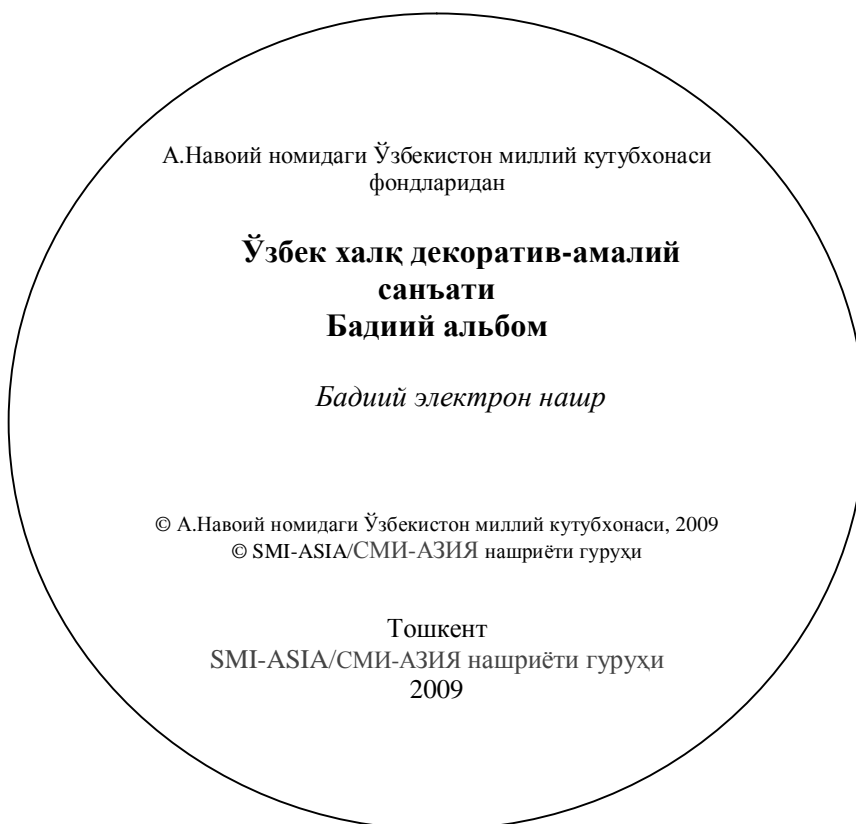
А.Навоий номидаги Ўзбекистон миллий кутубхонаси фондларидан

**Ўзбек халқ декоратив-амалий санъати**
**Бадиий альбом**

*Бадиий электрон нашр*

© А.Навоий номидаги Ўзбекистон миллий кутубхонаси, 2009
© SMI-ASIA/СМИ-АЗИЯ нашриёти гуруҳи

Тошкент
SMI-ASIA/СМИ-АЗИЯ нашриёти гуруҳи
2009